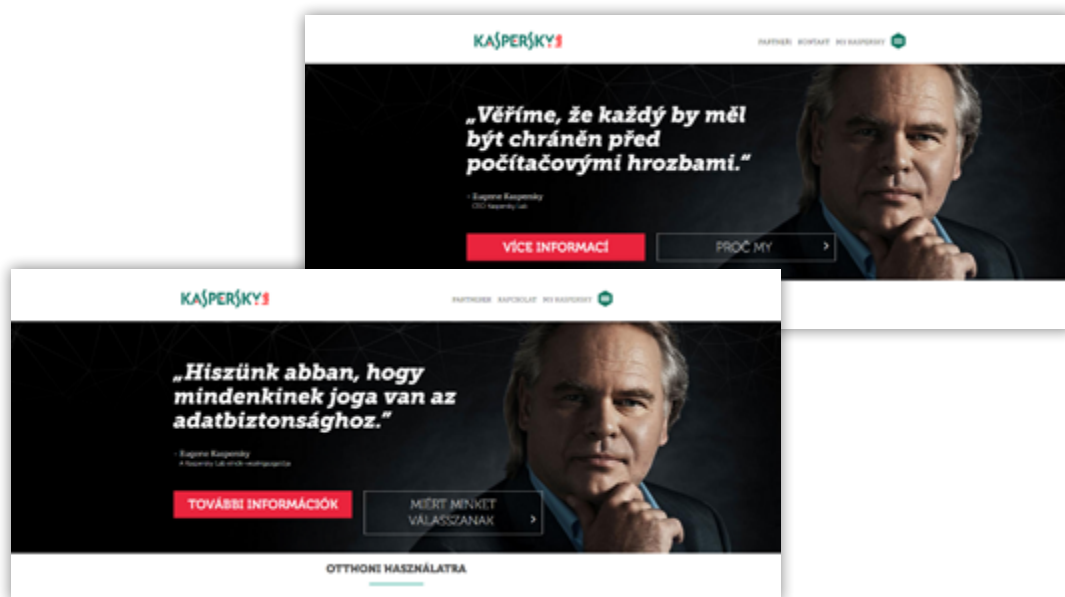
KASPERSKY

PARTNEŘI KONTAKT MŮJ KASPERSKY

„Věříme, že každý by měl být chráněn před počítačovými hrozbami."

- Eugene Kaspersky
CEO Kaspersky Lab

VÍCE INFORMACÍ

PROČ MY

KASPERSKY

PARTNEREK KAPCSOLAT MY KASPERSKY

„Hiszünk abban, hogy mindenkinek joga van az adatbiztonsághoz."

- Eugene Kaspersky
A Kaspersky Lab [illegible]

TOVÁBBI INFORMÁCIÓK

MIÉRT MINKET VÁLASSZANAK

OTTHONI HASZNÁLATRA